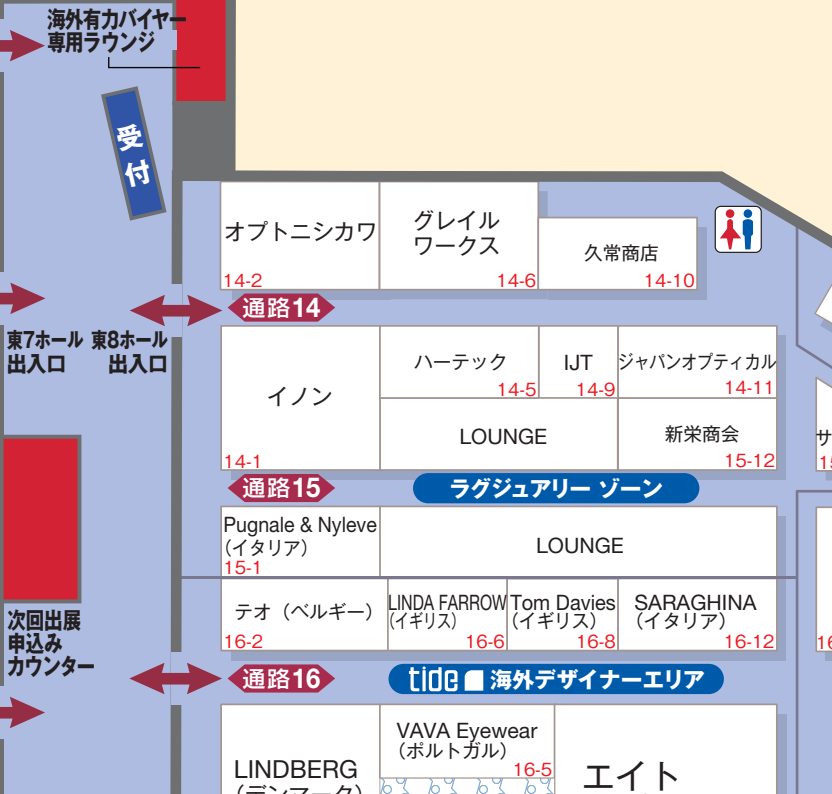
海外有力バイヤー専用ラウンジ

受付

オプトニシカワ
14-2

グレイルワークス
14-6

久常商店
14-10

通路14

東7ホール出入口

東8ホール出入口

イノン
14-1

ハーテック
14-5

IJT
14-9

ジャパンオプティカル
14-11

LOUNGE

新栄商会
15-12

サ
15

通路15

ラグジュアリー ゾーン

Pugnale & Nyleve
(イタリア)
15-1

LOUNGE

テオ(ベルギー)
16-2

LINDA FARROW
(イギリス)
16-6

Tom Davies
(イギリス)
16-8

SARAGHINA
(イタリア)
16-12

16

次回出展申込みカウンター

通路16

tide 海外デザイナーエリア

VAVA Eyewear
(ポルトガル)
16-5

LINDBERG
(デンマーク)

エイト